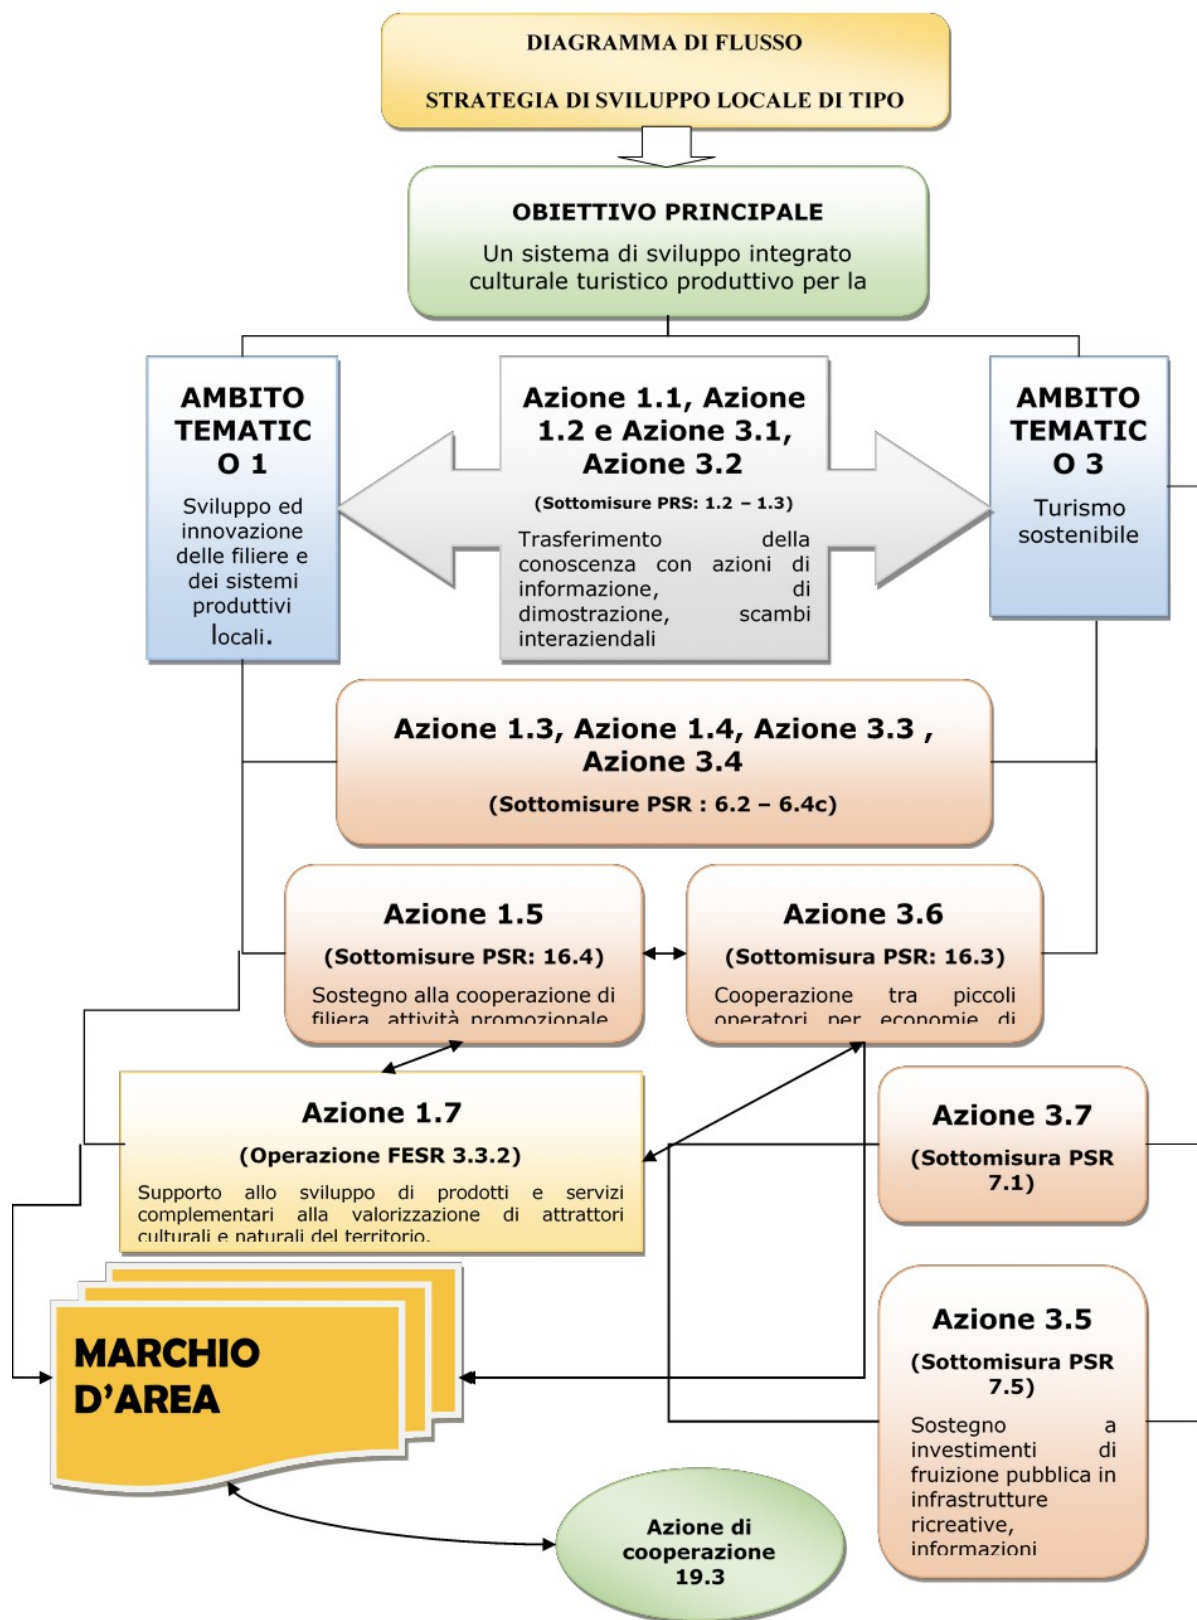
DIAGRAMMA DI FLUSSO

STRATEGIA DI SVILUPPO LOCALE DI TIPO

OBIETTIVO PRINCIPALE

Un sistema di sviluppo integrato culturale turistico produttivo per la

AMBITO TEMATICO 1

Sviluppo ed innovazione delle filiere e dei sistemi produttivi locali.

Azione 1.1, Azione 1.2 e Azione 3.1, Azione 3.2

(Sottomisure PRS: 1.2 – 1.3)

Trasferimento della conoscenza con azioni di informazione, di dimostrazione, scambi interaziendali

AMBITO TEMATICO 3

Turismo sostenibile

Azione 1.3, Azione 1.4, Azione 3.3 , Azione 3.4

(Sottomisure PSR : 6.2 – 6.4c)

Azione 1.5

(Sottomisure PSR: 16.4)

Sostegno alla cooperazione di filiera attività promozionale

Azione 3.6

(Sottomisura PSR: 16.3)

Cooperazione tra piccoli operatori per economie di

Azione 1.7

(Operazione FESR 3.3.2)

Supporto allo sviluppo di prodotti e servizi complementari alla valorizzazione di attrattori culturali e naturali del territorio.

Azione 3.7

(Sottomisura PSR 7.1)

MARCHIO D'AREA

Azione 3.5

(Sottomisura PSR 7.5)

Sostegno a investimenti di fruizione pubblica in infrastrutture ricreative, informazioni

Azione di cooperazione 19.3